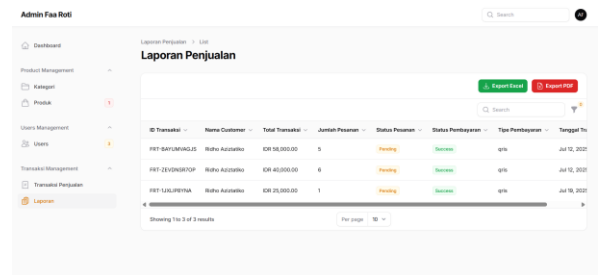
Admin Faa Roti

Search

AF

Dashboard

Product Management

Kategori

Produk 1

Users Management

Users 2

Transaksi Management

Transaksi Penjualan

Laporan

Laporan Penjualan > List

Laporan Penjualan

Export Excel

Export PDF

Search

| ID Transaksi | Nama Customer | Total Transaksi | Jumlah Pesanan | Status Pesanan | Status Pembayaran | Tipe Pembayaran | Tanggal Tr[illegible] |
|---|---|---|---|---|---|---|---|
| FRT-BAYUMVAGJS | Ridho Aziztaliko | IDR 58,000.00 | 5 | Pending | Success | qris | Jul 12, 202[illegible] |
| FRT-ZEVDNSR7OP | Ridho Aziztaliko | IDR 40,000.00 | 6 | Pending | Success | qris | Jul 12, 202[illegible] |
| FRT-1JXJ1PRYNA | Ridho Aziztaliko | IDR 25,000.00 | 1 | Pending | Success | qris | Jul 19, 202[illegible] |

Showing 1 to 3 of 3 results

Per page 10